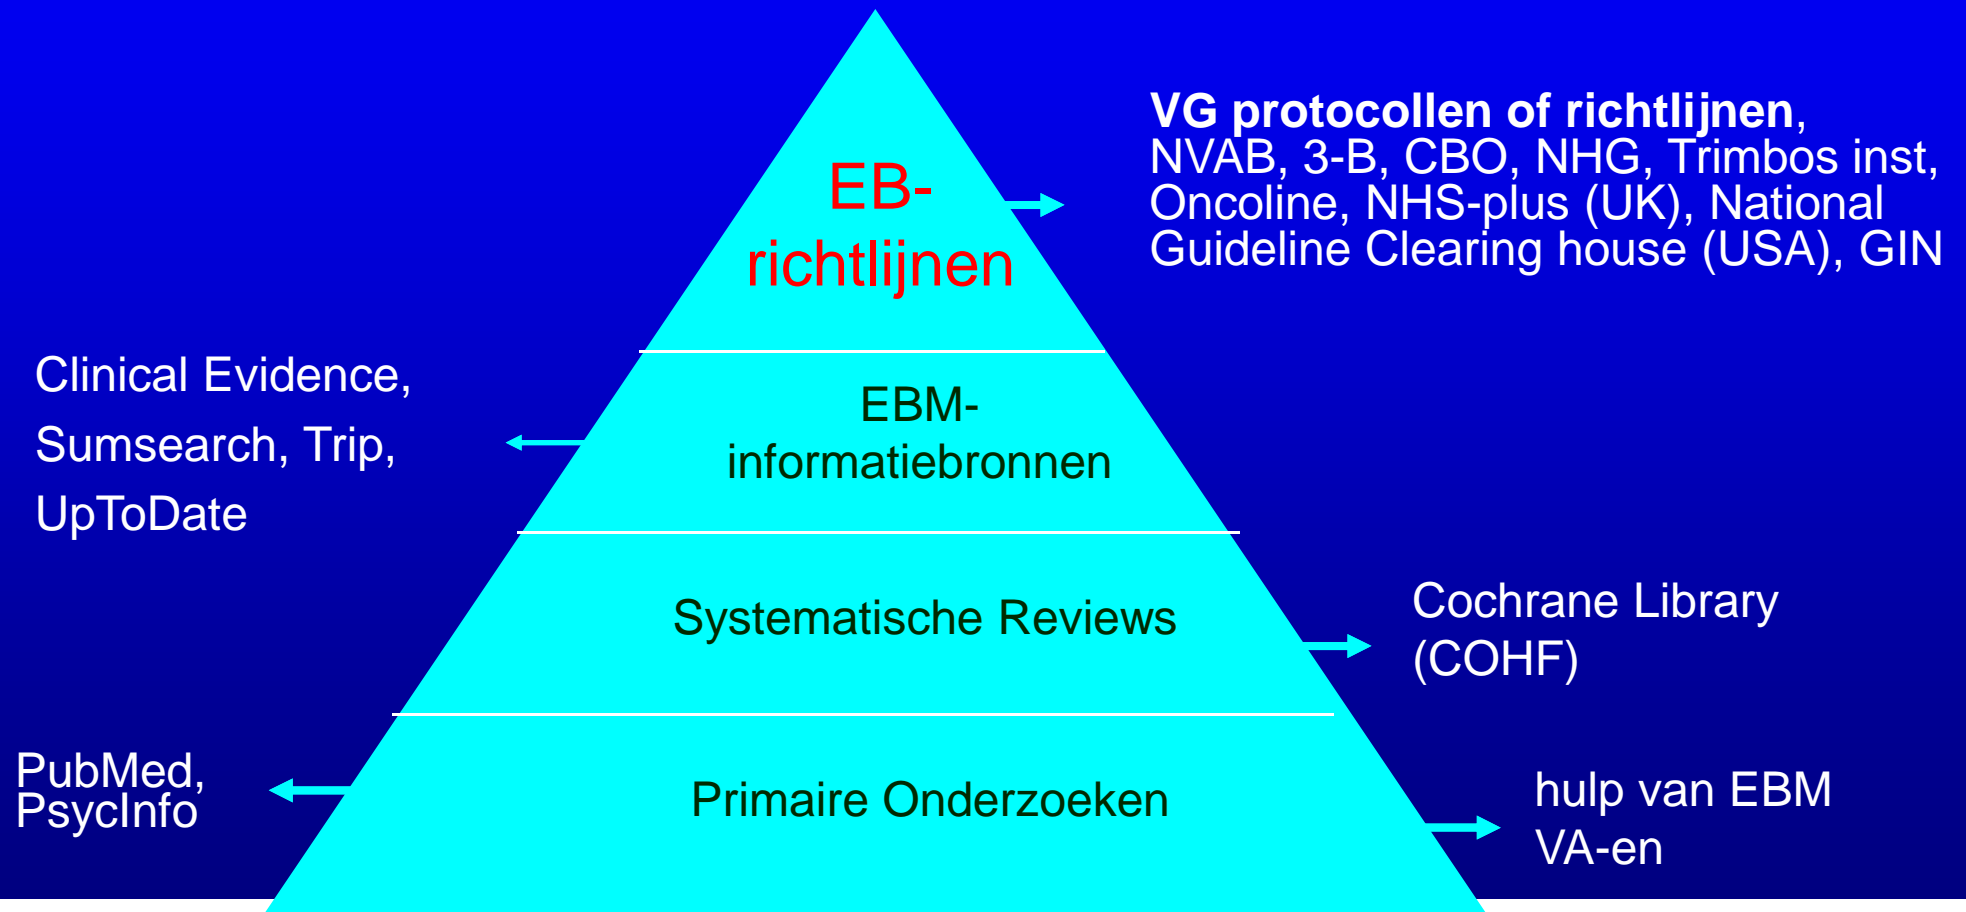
EB-richtlijnen

VG protocollen of richtlijnen, NVAB, 3-B, CBO, NHG, Trimbos inst, Oncoline, NHS-plus (UK), National Guideline Clearing house (USA), GIN

Clinical Evidence, Sumsearch, Trip, UpToDate

EBM-informatiebronnen

Systematische Reviews

Cochrane Library (COHF)

PubMed, PsycInfo

Primaire Onderzoeken

hulp van EBM VA-en